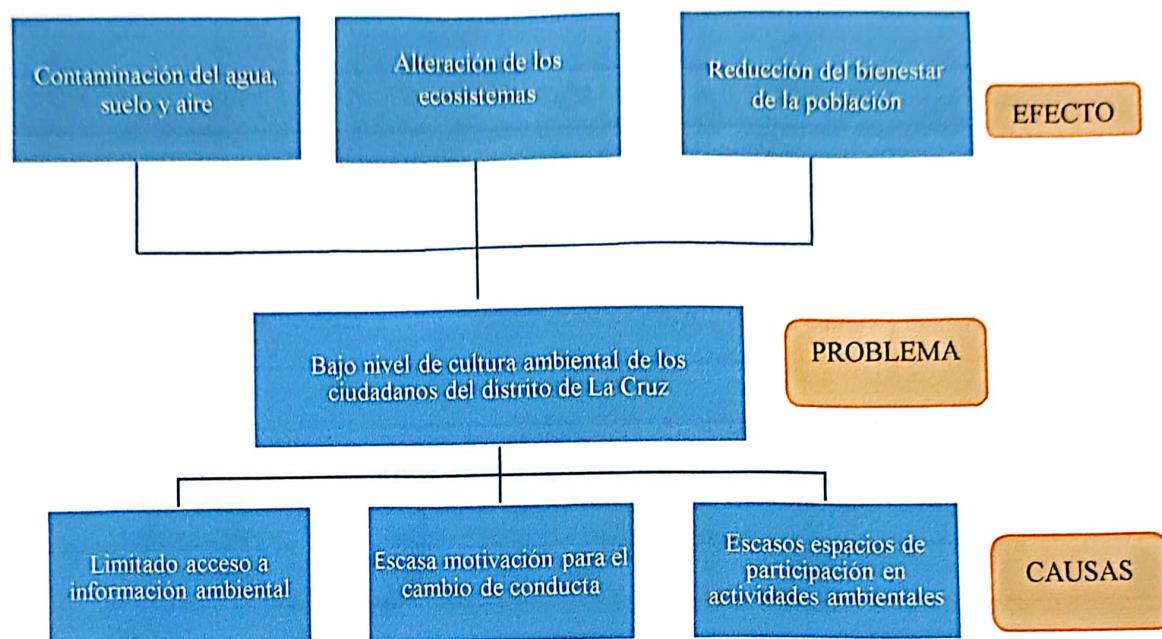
Contaminación del agua, suelo y aire

Alteración de los ecosistemas

Reducción del bienestar de la población

EFECTO

Bajo nivel de cultura ambiental de los ciudadanos del distrito de La Cruz

PROBLEMA

Limitado acceso a información ambiental

Escasa motivación para el cambio de conducta

Escasos espacios de participación en actividades ambientales

CAUSAS